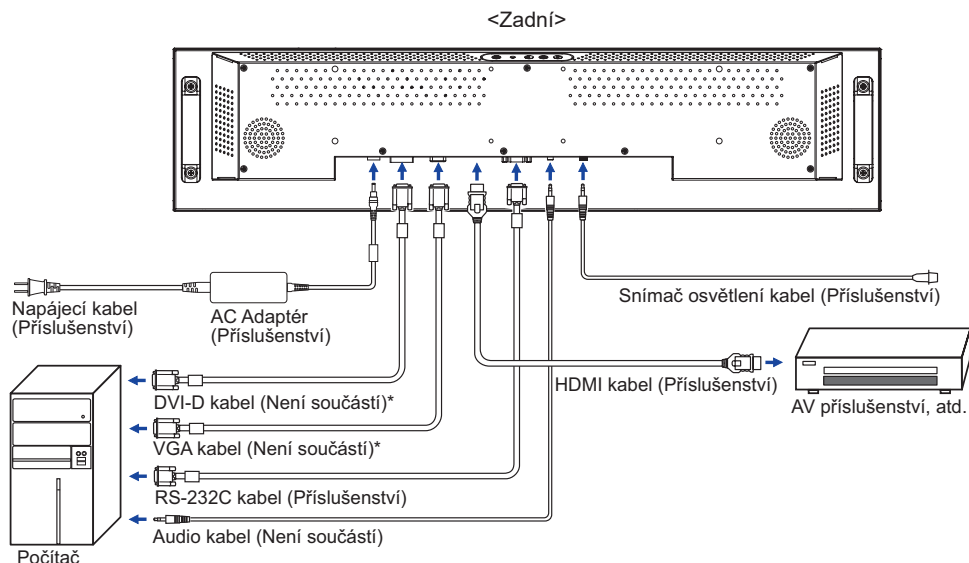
<Zadní>

Napájecí kabel (Příslušenství)

AC Adaptér (Příslušenství)

Snímač osvětlení kabel (Příslušenství)

DVI-D kabel (Není součástí)*

HDMI kabel (Příslušenství)

AV příslušenství, atd.

VGA kabel (Není součástí)*

RS-232C kabel (Příslušenství)

Audio kabel (Není součástí)

Počítač